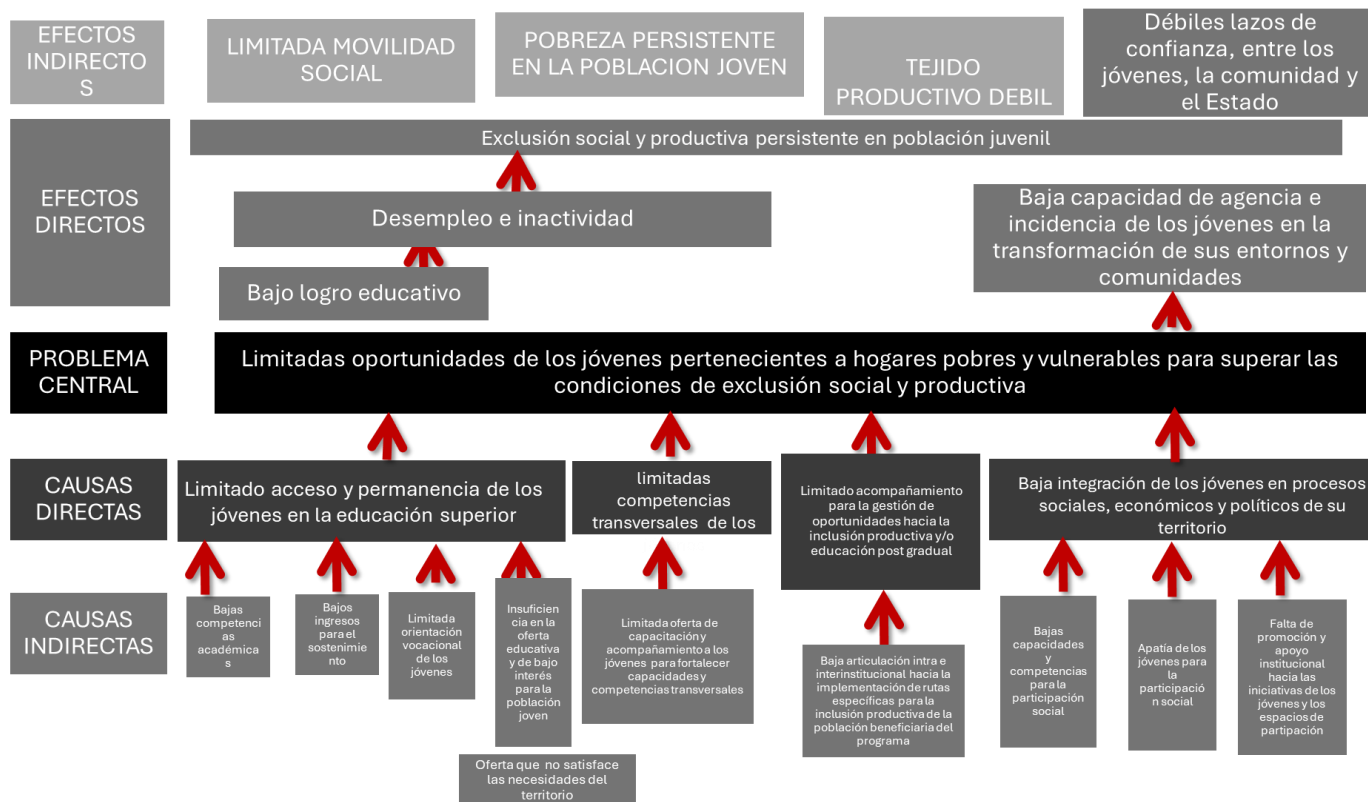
EFECTOS INDIRECTOS

LIMITADA MOVILIDAD SOCIAL

POBREZA PERSISTENTE EN LA POBLACION JOVEN

TEJIDO PRODUCTIVO DEBIL

Débiles lazos de confianza, entre los jóvenes, la comunidad y el Estado

EFECTOS DIRECTOS

Exclusión social y productiva persistente en población juvenil

Desempleo e inactividad

Baja capacidad de agencia e incidencia de los jóvenes en la transformación de sus entornos y comunidades

Bajo logro educativo

PROBLEMA CENTRAL

Limitadas oportunidades de los jóvenes pertenecientes a hogares pobres y vulnerables para superar las condiciones de exclusión social y productiva

CAUSAS DIRECTAS

Limitado acceso y permanencia de los jóvenes en la educación superior

limitadas competencias transversales de los

Limitado acompañamiento para la gestión de oportunidades hacia la inclusión productiva y/o educación post gradual

Baja integración de los jóvenes en procesos sociales, económicos y políticos de su territorio

CAUSAS INDIRECTAS

Bajas competencias académicas

Bajos ingresos para el sostenimiento

Limitada orientación vocacional de los jóvenes

Insuficiencia en la oferta educativa y de bajo interés para la población joven

Oferta que no satisface las necesidades del territorio

Limitada oferta de capacitación y acompañamiento a los jóvenes para fortalecer capacidades y competencias transversales

Baja articulación intra e interinstitucional hacia la implementación de rutas específicas para la inclusión productiva de la población beneficiaria del programa

Bajas capacidades y competencias para la participación social

Apatía de los jóvenes para la participación social

Falta de promoción y apoyo institucional hacia las iniciativas de los jóvenes y los espacios de partipación